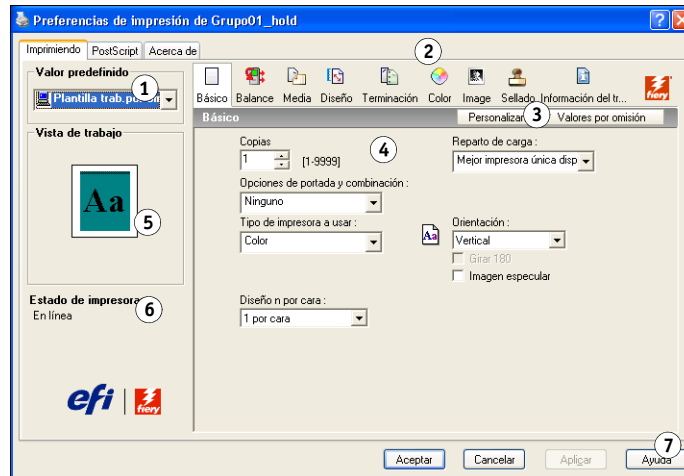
Preferencias de impresión de Grupo01_hold

Imprimiendo | PostScript | Acerca de

Valor predefinido
1
Plantilla trab.por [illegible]

2

Básico | Balance | Media | Diseño | Terminación | Color | Image | Sellado | Información del tr...

fiery

Básico
Personalizar
3
Valores por omisión

Vista de trabajo

Aa
5

Copias
1
[1-9999]
4

Reparto de carga :
Mejor impresora única disp

Opciones de portada y combinación :
Ninguno

Tipo de impresora a usar :
Color

Aa

Orientación :
Vertical
Girar 180
Imagen especular

Estado de impresora
6
En línea

Diseño n por cara :
1 por cara

efi | fiery

Aceptar | Cancelar | Aplicar | Ayuda
7